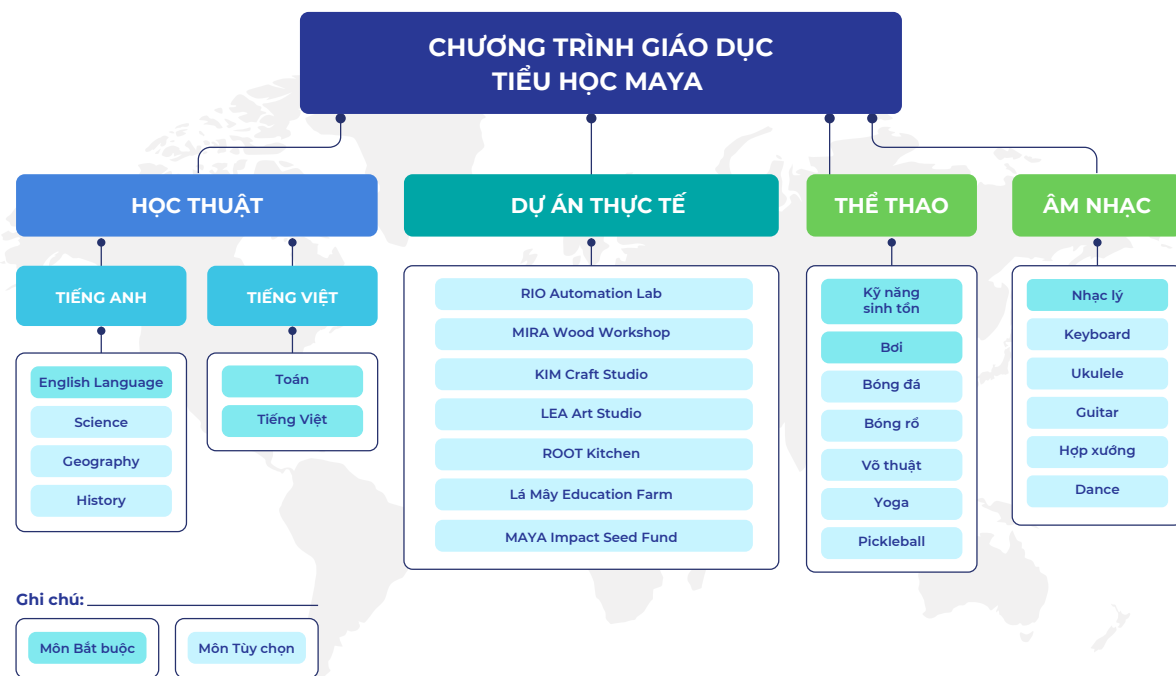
CHƯƠNG TRÌNH GIÁO DỤC
TIỂU HỌC MAYA

HỌC THUẬT

TIẾNG ANH

English Language
Science
Geography
History

TIẾNG VIỆT

Toán
Tiếng Việt

DỰ ÁN THỰC TẾ

RIO Automation Lab
MIRA Wood Workshop
KIM Craft Studio
LEA Art Studio
ROOT Kitchen
Lá Mây Education Farm
MAYA Impact Seed Fund

THỂ THAO

Kỹ năng sinh tồn
Bơi
Bóng đá
Bóng rổ
Võ thuật
Yoga
Pickleball

ÂM NHẠC

Nhạc lý
Keyboard
Ukulele
Guitar
Hợp xướng
Dance

Ghi chú:

Môn Bắt buộc
Môn Tùy chọn